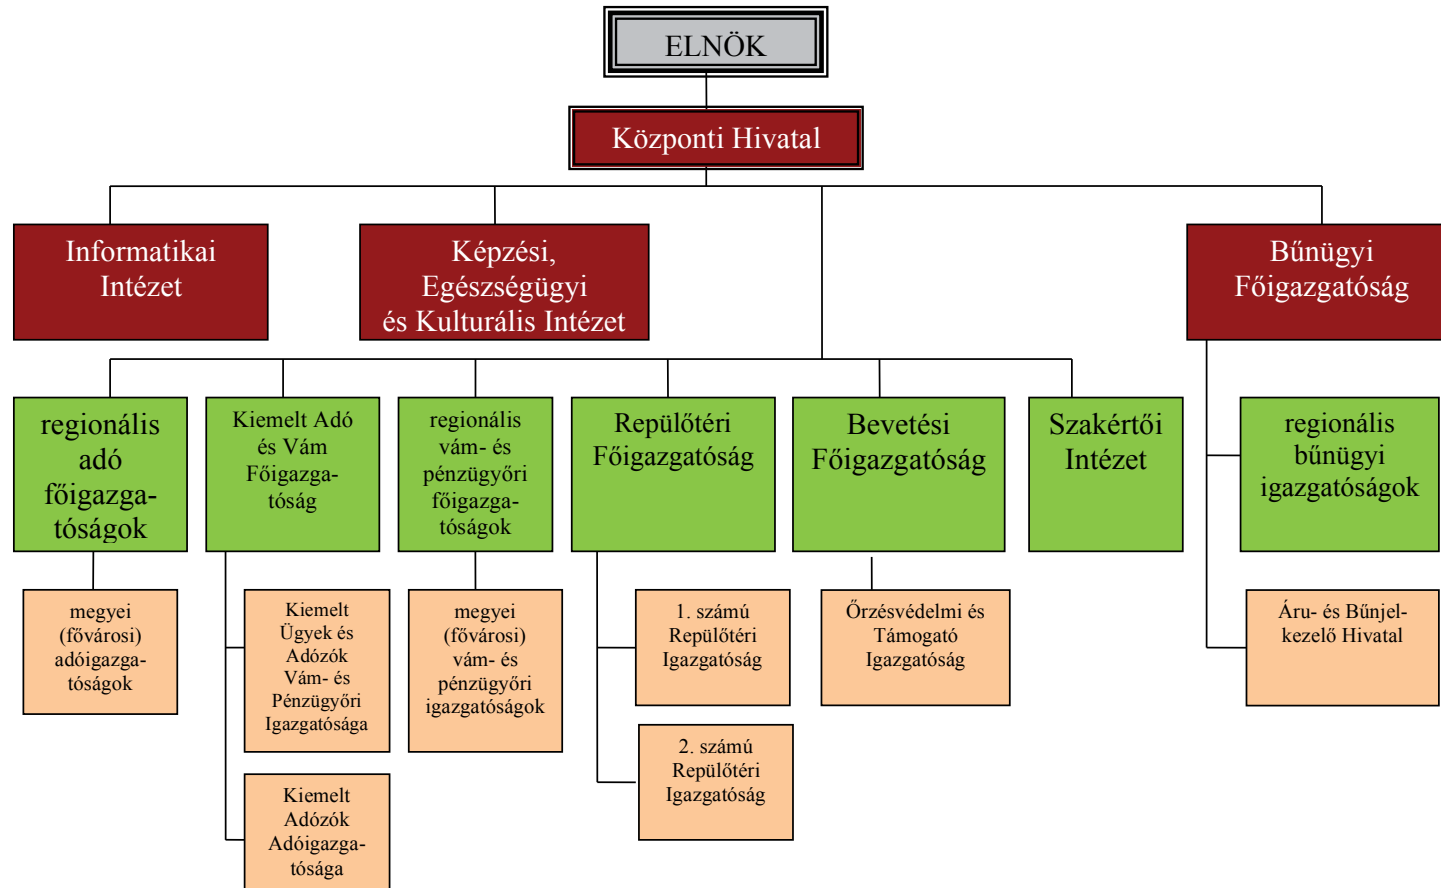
ELNÖK

Központi Hivatal

Informatikai Intézet

Képzési, Egészségügyi és Kulturális Intézet

Bűnügyi Főigazgatóság

regionális adó főigazgatóságok

Kiemelt Adó és Vám Főigazgatóság

regionális vám- és pénzügyőri főigazgatóságok

Repülőtéri Főigazgatóság

Bevetési Főigazgatóság

Szakértői Intézet

regionális bűnügyi igazgatóságok

megyei (fővárosi) adóigazgatóságok

Kiemelt Ügyek és Adózók Vám- és Pénzügyőri Igazgatósága

Kiemelt Adózók Adóigazgatósága

megyei (fővárosi) vám- és pénzügyőri igazgatóságok

1. számú Repülőtéri Igazgatóság

2. számú Repülőtéri Igazgatóság

Őrzésvédelmi és Támogató Igazgatóság

Áru- és Bűnjelkezelő Hivatal